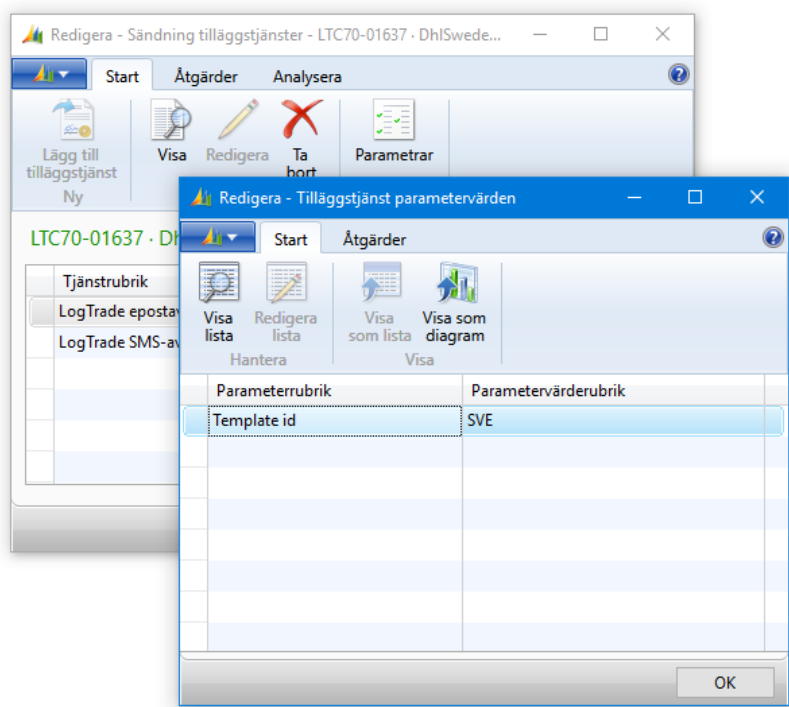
Redigera - Sändning tilläggstjänster - LTC70-01637 · DhlSwede...

Start Åtgärder Analysera

Lägg till tilläggstjänst
Ny

Visa Redigera Ta bort

Parametrar

LTC70-01637 · Dh

Tjänstrubrik
LogTrade epostav
LogTrade SMS-av

Redigera - Tilläggstjänst parametervärden

Start Åtgärder

Visa lista
Redigera lista
Hantera

Visa som lista
Visa som diagram
Visa

| Parameterrubrik | Parametervärderubrik |
|---|---|
| Template id | SVE |

OK